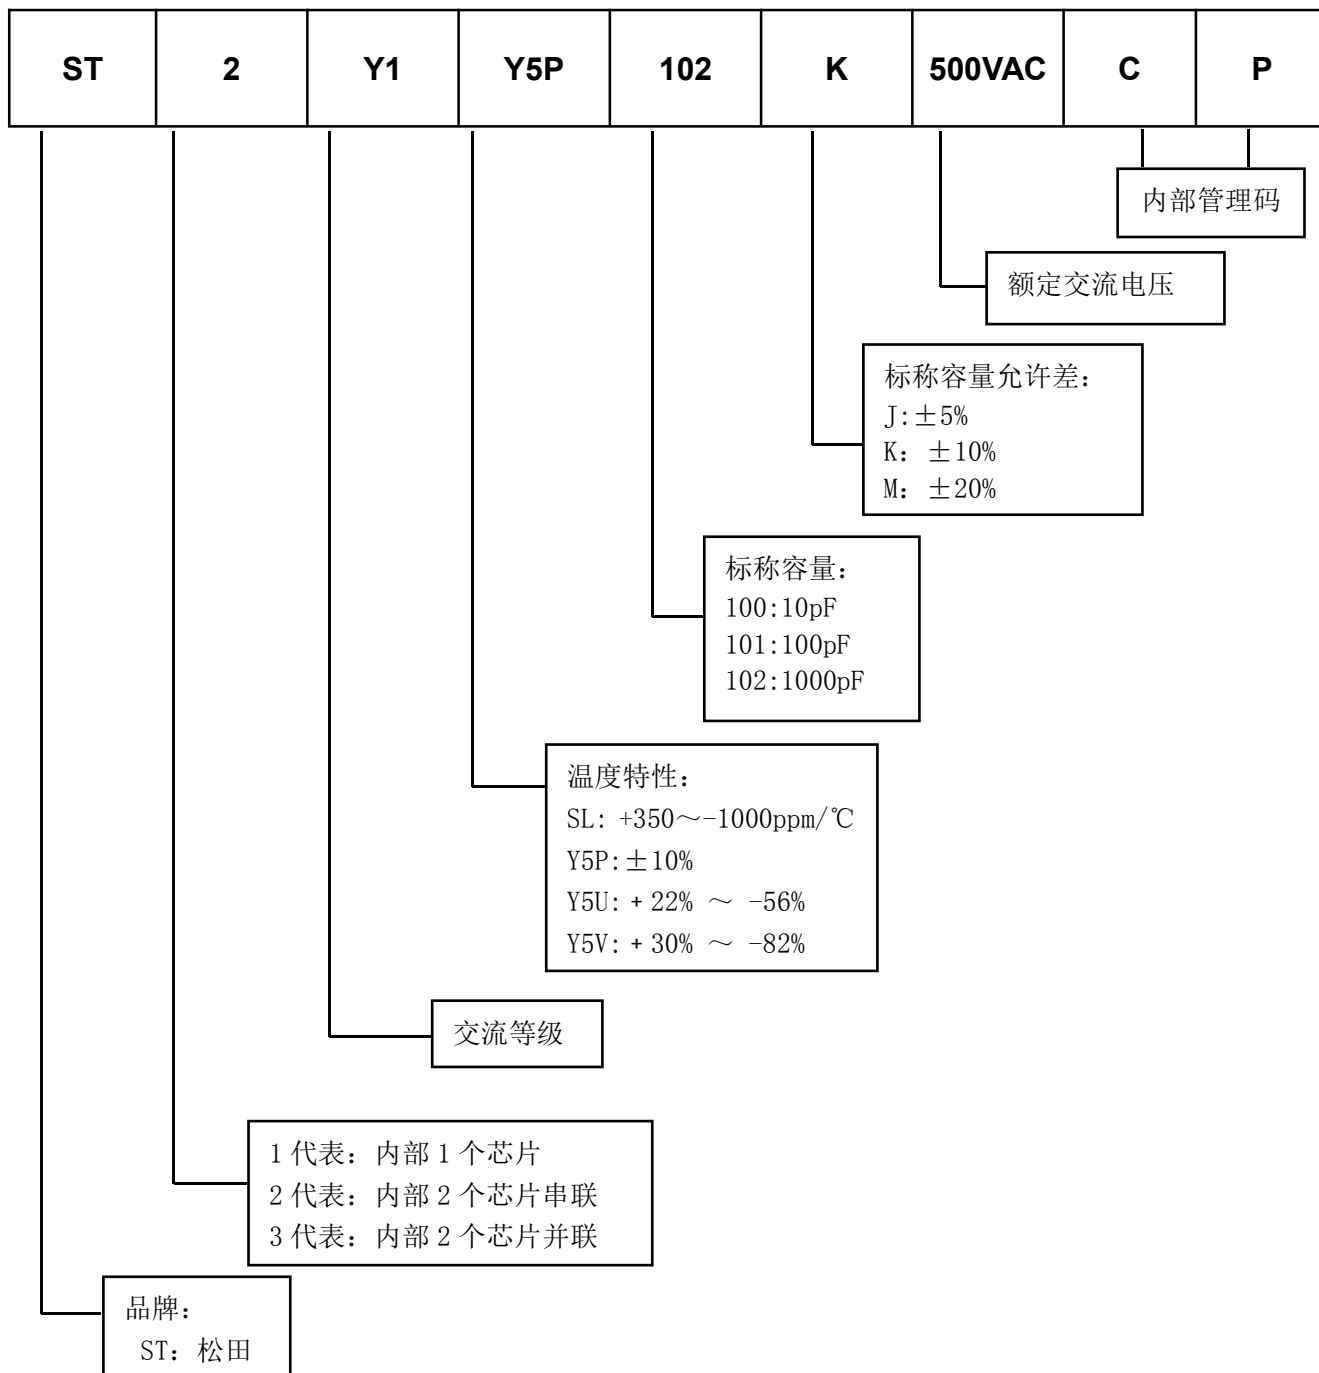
| ST | 2 | Y1 | Y5P | 102 | K | 500VAC | C | P |
|---|---|---|---|---|---|---|---|---|

内部管理码

额定交流电压

标称容量允许差：
J:±5%
K：±10%
M：±20%

标称容量：
100:10pF
101:100pF
102:1000pF

温度特性：
SL: +350～-1000ppm/℃
Y5P:±10%
Y5U: + 22% ～ -56%
Y5V: + 30% ～ -82%

交流等级

1 代表：内部 1 个芯片
2 代表：内部 2 个芯片串联
3 代表：内部 2 个芯片并联

品牌：
ST：松田